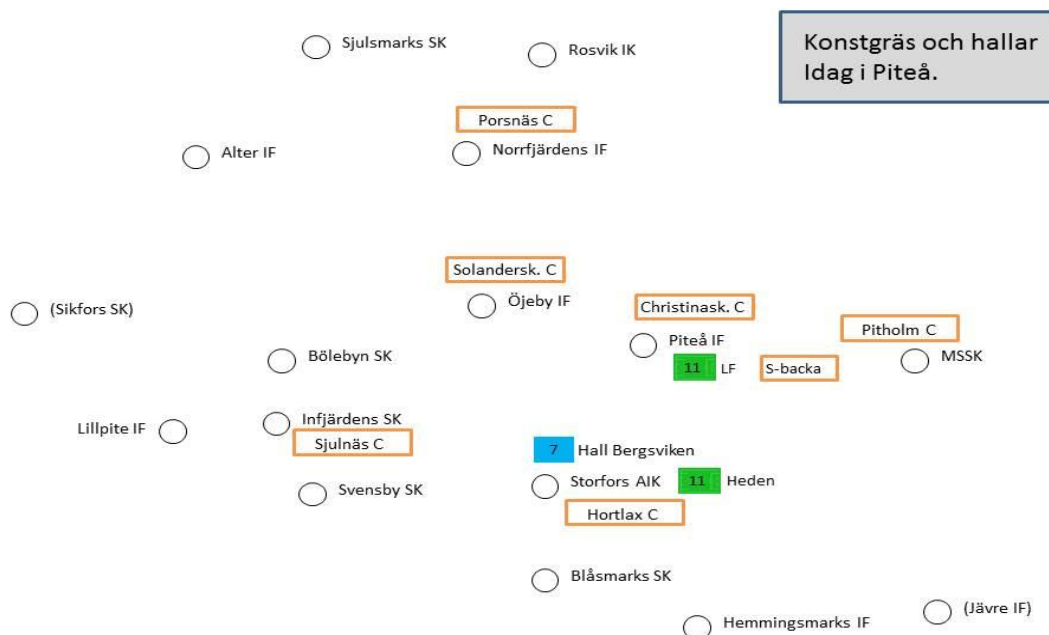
Konstgräs och hallar
Idag i Piteå.

Sjulsmarks SK

Rosvik IK

Porsnäs C

Alter IF

Norrfjärdens IF

Solandersk. C

(Sikfors SK)

Öjeby IF

Christinask. C

Pitholm C

Bölebyn SK

Piteå IF

11 LF

S-backa

MSSK

Lillpite IF

Infjärdens SK

Sjulnäs C

7 Hall Bergsviken

Svensby SK

Storfors AIK

11 Heden

Hortlax C

Blåsmarks SK

Hemmingsmarks IF

(Jävre IF)